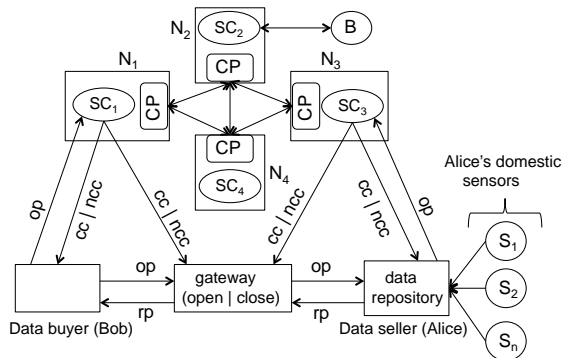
$N_2$ $SC_2$ B CP

$N_1$ $SC_1$ CP

$N_3$ CP $SC_3$

CP $SC_4$ $N_4$

Alice's domestic sensors

op cc / ncc cc / ncc cc / ncc cc / ncc op

$S_1$ $S_2$ $S_n$

op gateway (open | close) op data repository

rp rp

Data buyer (Bob) Data seller (Alice)